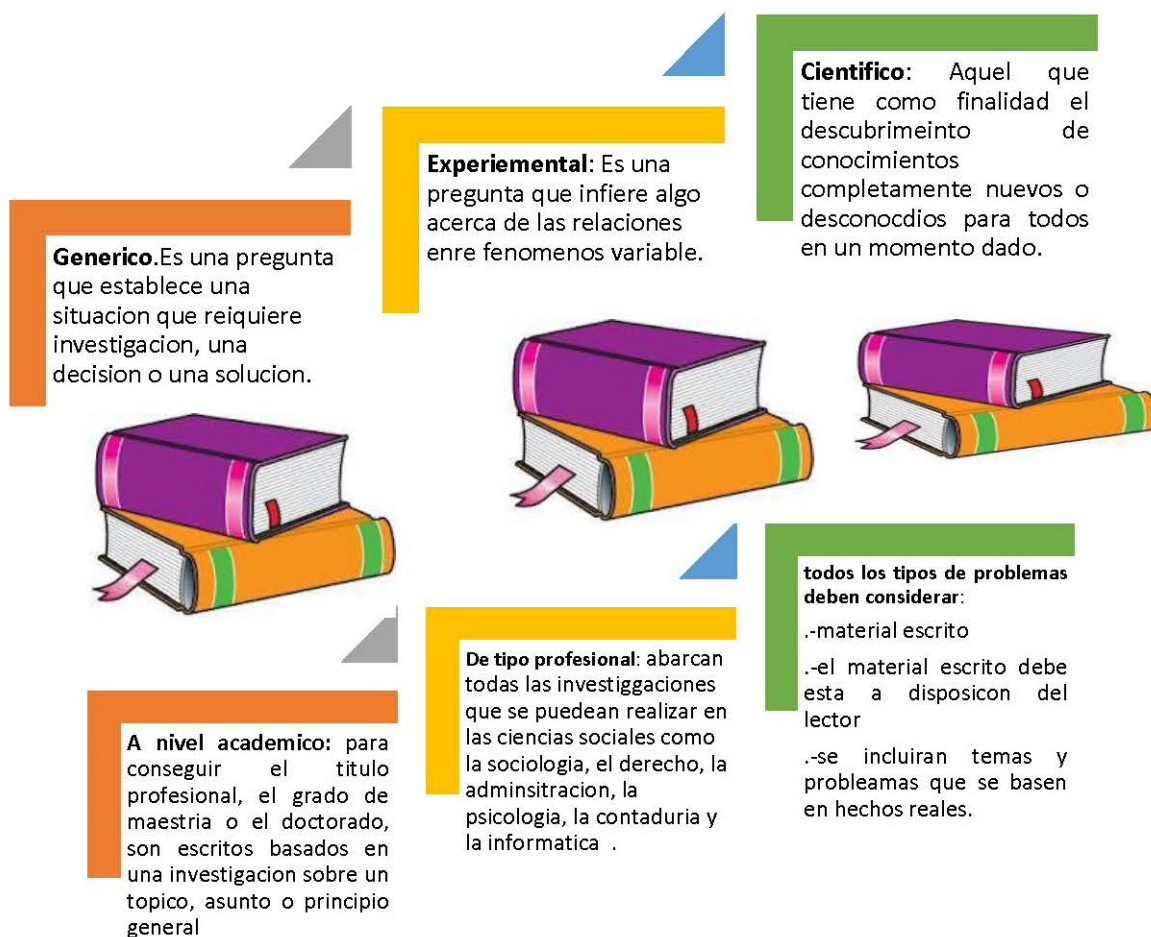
**Generico**.Es una pregunta que establece una situacion que reiquiere investigacion, una decision o una solucion.

**Experiemental**: Es una pregunta que infiere algo acerca de las relaciones enre fenomenos variable.

**Cientifico**: Aquel que tiene como finalidad el descubrimeinto de conocimientos completamente nuevos o desconocdios para todos en un momento dado.

**A nivel academico:** para conseguir el titulo profesional, el grado de maestria o el doctorado, son escritos basados en una investigacion sobre un topico, asunto o principio general

**De tipo profesional**: abarcan todas las investiggaciones que se puedean realizar en las ciencias sociales como la sociologia, el derecho, la adminsitracion, la psicologia, la contaduria y la informatica .

**todos los tipos de problemas deben considerar**:

.-material escrito

.-el material escrito debe esta a disposicon del lector

.-se incluiran temas y probleamas que se basen en hechos reales.